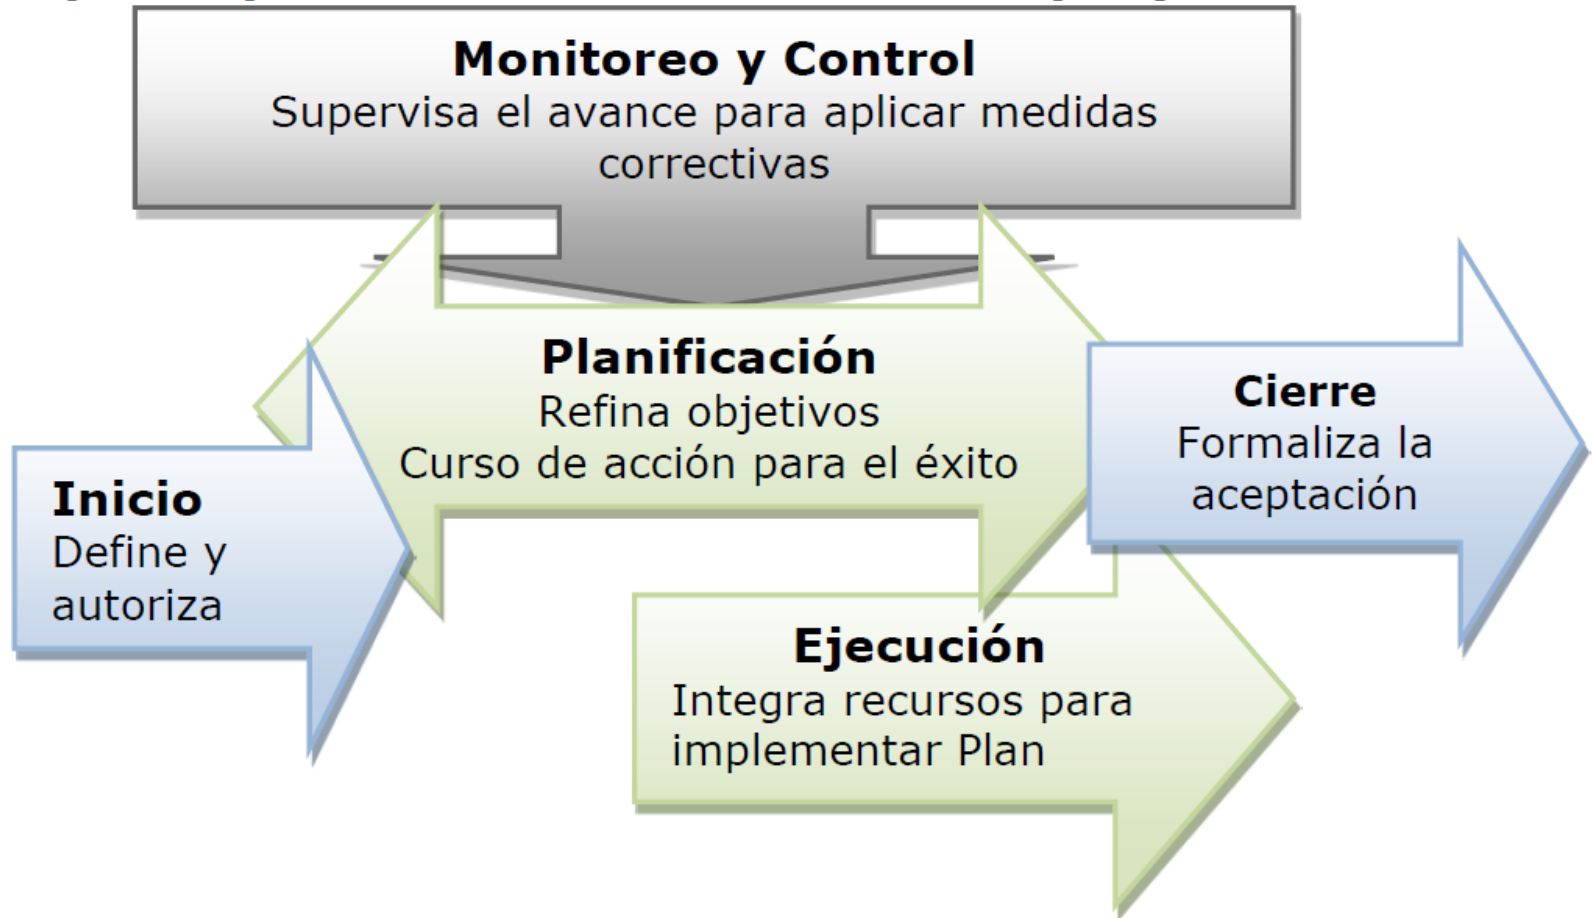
Monitoreo y Control
Supervisa el avance para aplicar medidas correctivas

Planificación
Refina objetivos
Curso de acción para el éxito

Inicio
Define y autoriza

Cierre
Formaliza la aceptación

Ejecución
Integra recursos para implementar Plan